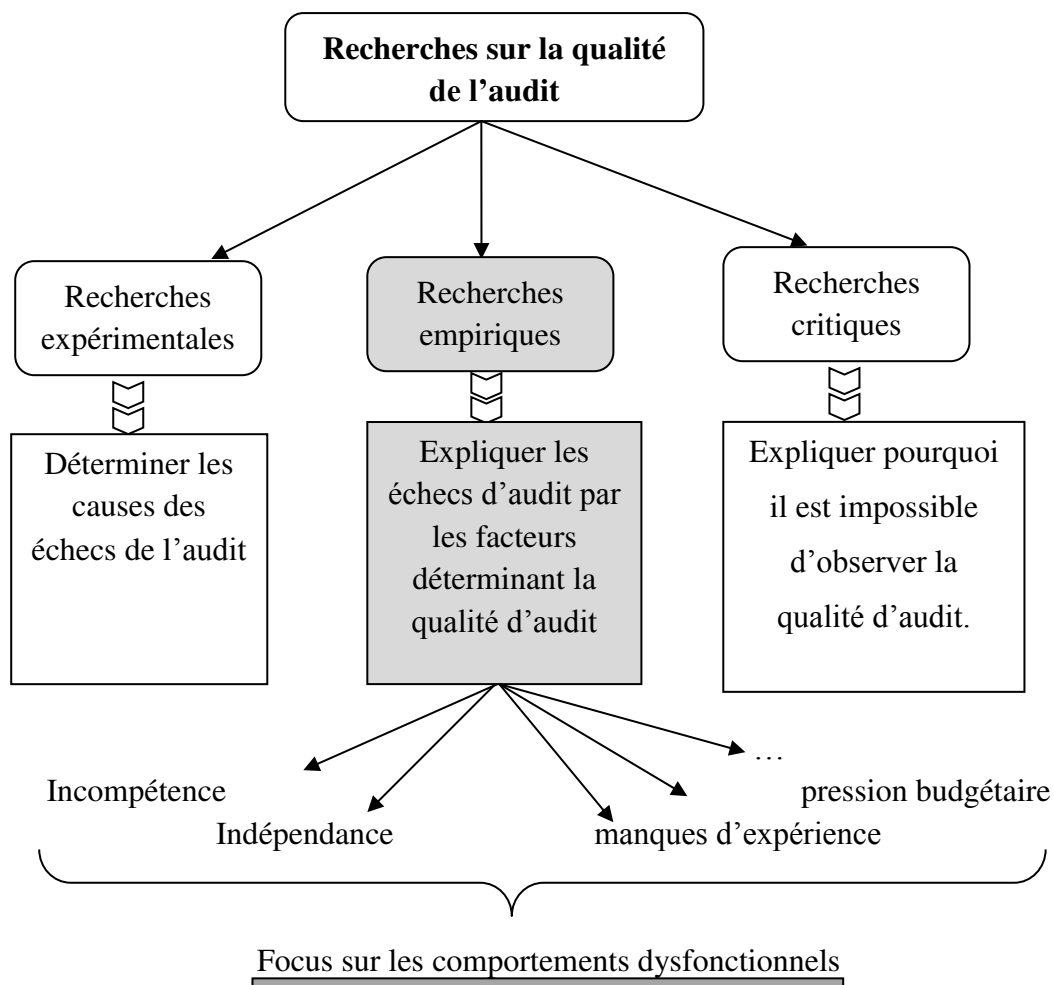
**Recherches sur la qualité de l'audit**

Recherches expérimentales

Déterminer les causes des échecs de l'audit

Recherches empiriques

Expliquer les échecs d'audit par les facteurs déterminant la qualité d'audit

Recherches critiques

Expliquer pourquoi il est impossible d'observer la qualité d'audit.

Incompétence

Indépendance

manques d'expérience

…

pression budgétaire

Focus sur les comportements dysfonctionnels